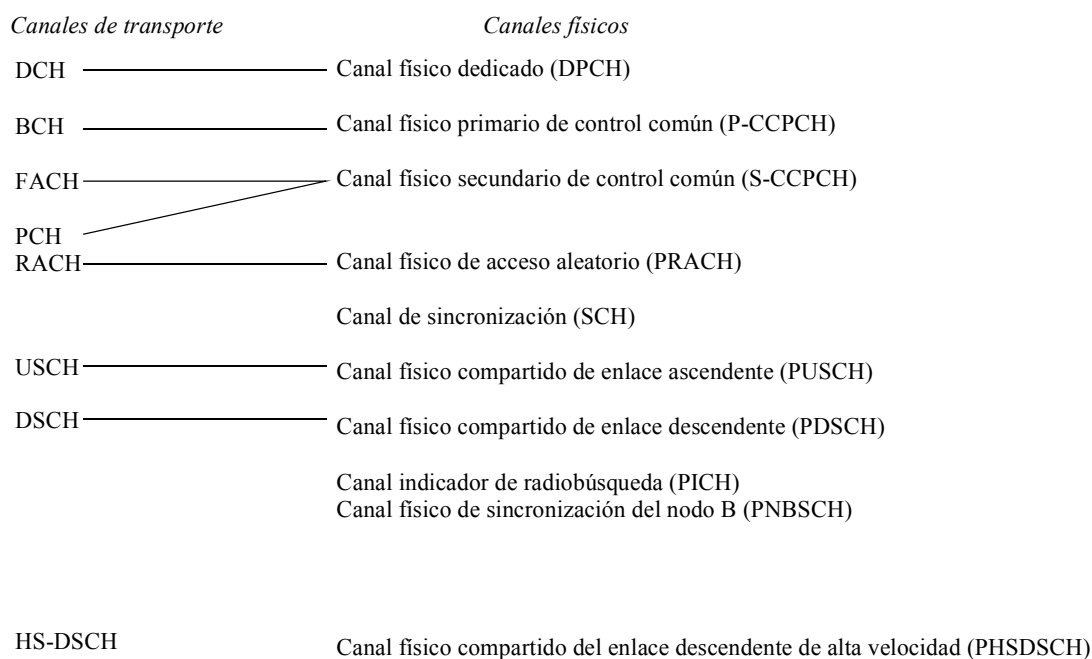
Canales de transporte

Canales físicos

DCH

Canal físico dedicado (DPCH)

BCH

Canal físico primario de control común (P-CCPCH)

FACH

Canal físico secundario de control común (S-CCPCH)

PCH

RACH

Canal físico de acceso aleatorio (PRACH)

Canal de sincronización (SCH)

USCH

Canal físico compartido de enlace ascendente (PUSCH)

DSCH

Canal físico compartido de enlace descendente (PDSCH)

Canal indicador de radiobúsqueda (PICH)
Canal físico de sincronización del nodo B (PNBSCH)

HS-DSCH

Canal físico compartido del enlace descendente de alta velocidad (PHSDSCH)